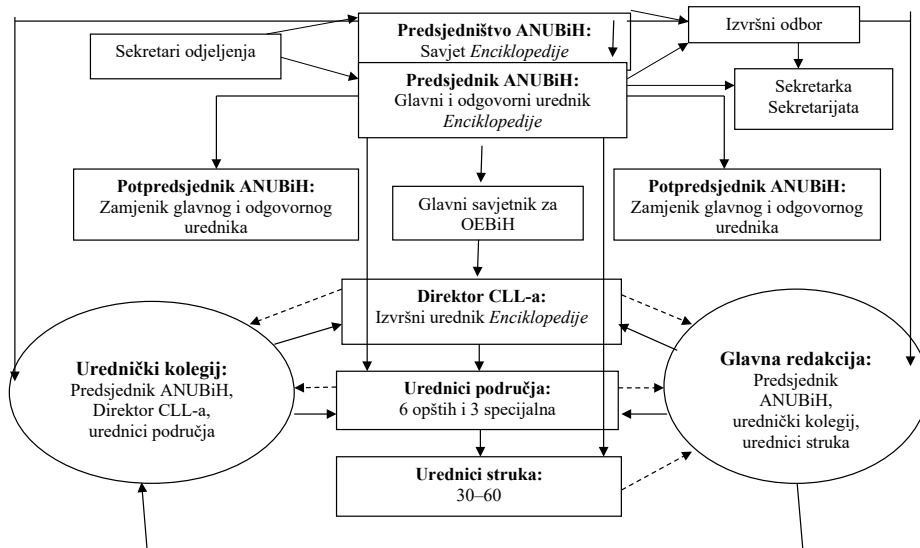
Sekretari odjeljenja

**Predsjedništvo ANUBiH:**
Savjet *Enciklopedije*

Izvršni odbor

**Predsjednik ANUBiH:**
Glavni i odgovorni urednik *Enciklopedije*

Sekretarka Sekretarijata

**Potpredsjednik ANUBiH:**
Zamjenik glavnog i odgovornog urednika

Glavni savjetnik za OEBiH

**Potpredsjednik ANUBiH:**
Zamjenik glavnog i odgovornog urednika

**Direktor CLL-a:**
Izvršni urednik *Enciklopedije*

**Urednički kolegij:**
Predsjednik ANUBiH, Direktor CLL-a, urednici područja

**Urednici područja:**
6 opštih i 3 specijalna

**Glavna redakcija:**
Predsjednik ANUBiH, urednički kolegij, urednici struka

**Urednici struka:**
30–60